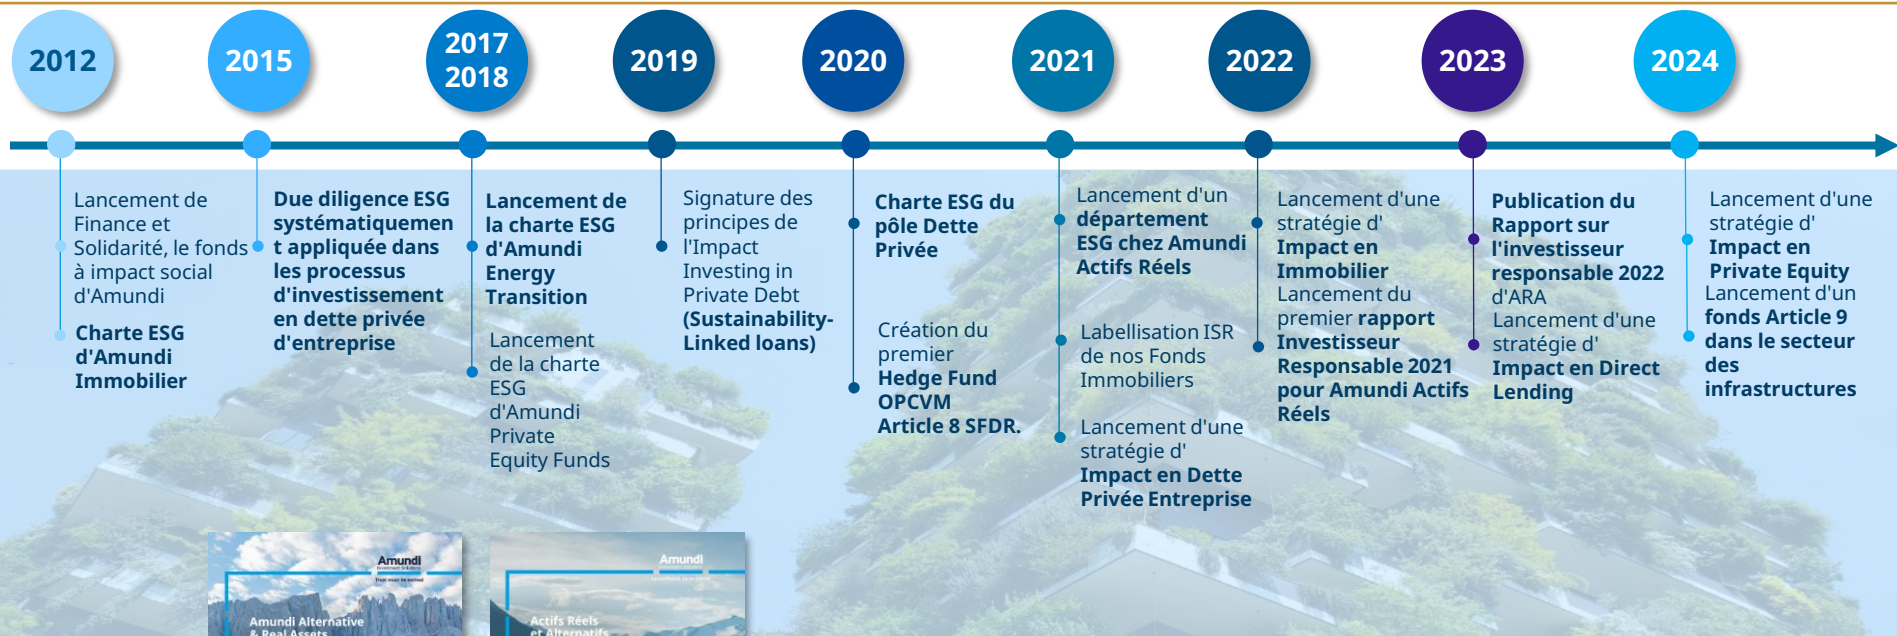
2012

2015

2017
2018

2019

2020

2021

2022

2023

2024

Lancement de Finance et Solidarité, le fonds à impact social d'Amundi

Charte ESG d'Amundi Immobilier

Due diligence ESG systématiquement appliquée dans les processus d'investissement en dette privée d'entreprise

Lancement de la charte ESG d'Amundi Energy Transition

Lancement de la charte ESG d'Amundi Private Equity Funds

Signature des principes de l'Impact Investing in Private Debt (Sustainability-Linked loans)

Charte ESG du pôle Dette Privée

Création du premier Hedge Fund OPCVM Article 8 SFDR.

Lancement d'un département ESG chez Amundi Actifs Réels

Labellisation ISR de nos Fonds Immobiliers

Lancement d'une stratégie d' Impact en Dette Privée Entreprise

Lancement d'une stratégie d' Impact en Immobilier

Lancement du premier rapport Investisseur Responsable 2021 pour Amundi Actifs Réels

Publication du Rapport sur l'investisseur responsable 2022 d'ARA

Lancement d'une stratégie d' Impact en Direct Lending

Lancement d'une stratégie d' Impact en Private Equity

Lancement d'un fonds Article 9 dans le secteur des infrastructures

Amundi
Amundi Alternative & Real Assets

Amundi
Actifs Réels et Alternatifs